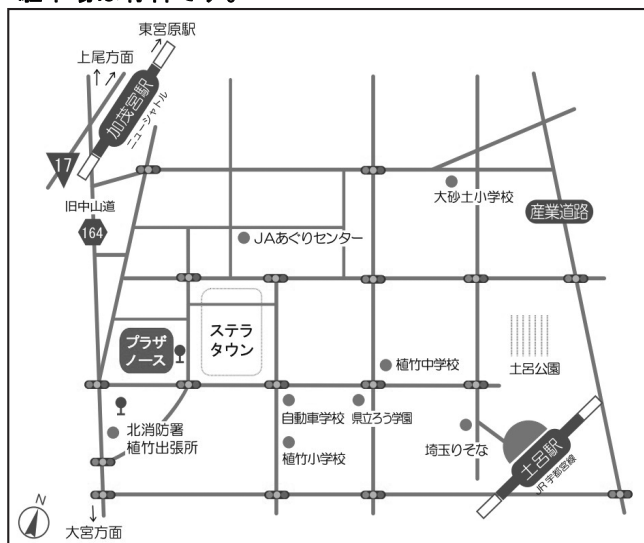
駐車場は有料です。

東宮原駅
上尾方面
加茂宮駅
ニューシャトル
17
旧中山道
164
大砂土小学校
産業道路
JAあぐりセンター
ステラ タウン
プラザ ノース
植竹中学校
土呂公園
北消防署 植竹出張所
自動車学校
県立ろう学園
埼玉りそな
土呂駅
JR宇都宮線
植竹小学校
N
大宮方面